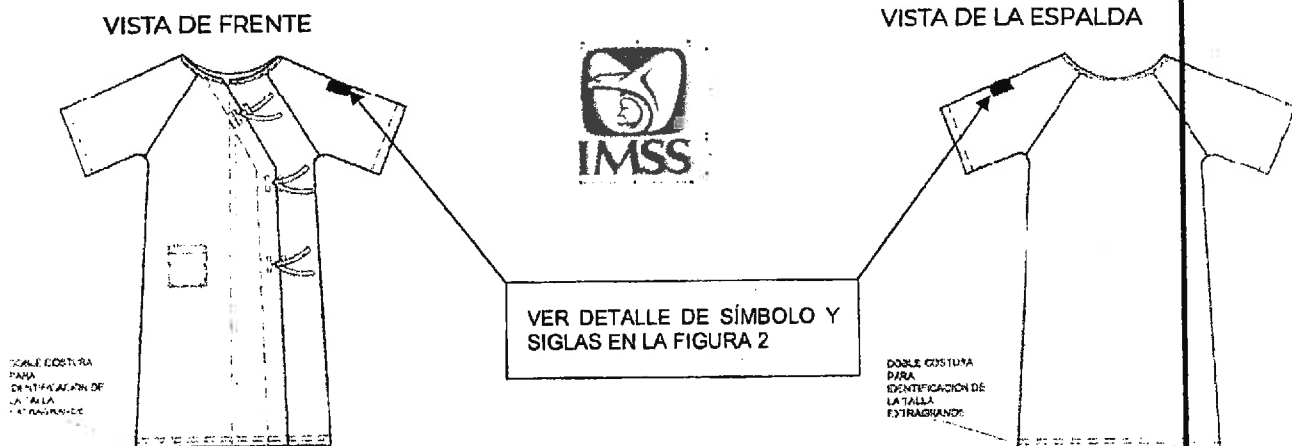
VISTA DE FRENTE

IMSS

VISTA DE LA ESPALDA

VER DETALLE DE SÍMBOLO Y SIGLAS EN LA FIGURA 2

DOBLE COSTURA PARA IDENTIFICACIÓN DE LA TALLA EXTRAGRANDE

DOBLE COSTURA PARA IDENTIFICACIÓN DE LA TALLA EXTRAGRANDE